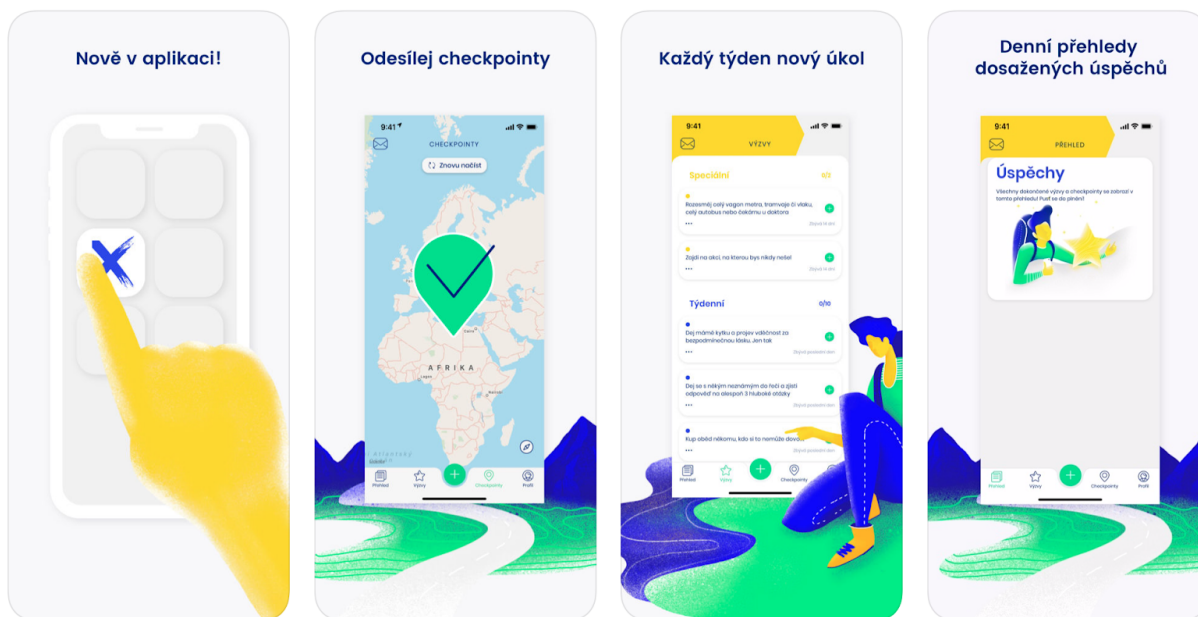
Nově v aplikaci!

Odesílej checkpointy

9:41

CHECKPOINTY

Znovu načíst

AFRIKA

Atlantský oceán

Legal

Přehled

Výzvy

Checkpointy

Profil

Každý týden nový úkol

9:41

VÝZVY

Speciální

0/2

Rozesmej celý vagon metra, tramvaje či vlaku, celý autobus nebo čekárnu u doktora

Zbývá 1x den

Zajdi na akci, na kterou bys nikdy nešel

Zbývá 1x den

Týdenní

0/10

Dej mámě kytku a projev vděčnost za bezpodmínečnou lásku. Jen tak

Zbývá posledni den

Dej se s někým neznámým do řeči a zjisti odpověď na alespoň 3 hluboké otázky

Zbývá posledni den

Kup oběd někomu, kdo si to nemůže dovol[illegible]

Přehled

Výzvy

Checkpointy

Denní přehledy dosažených úspěchů

9:41

PŘEHLED

Úspěchy

Všechny dokončené výzvy a checkpointy se zobrazí v tomto přehledu! Pusť se do plnění!

Přehled

Výzvy

Checkpointy

Profil